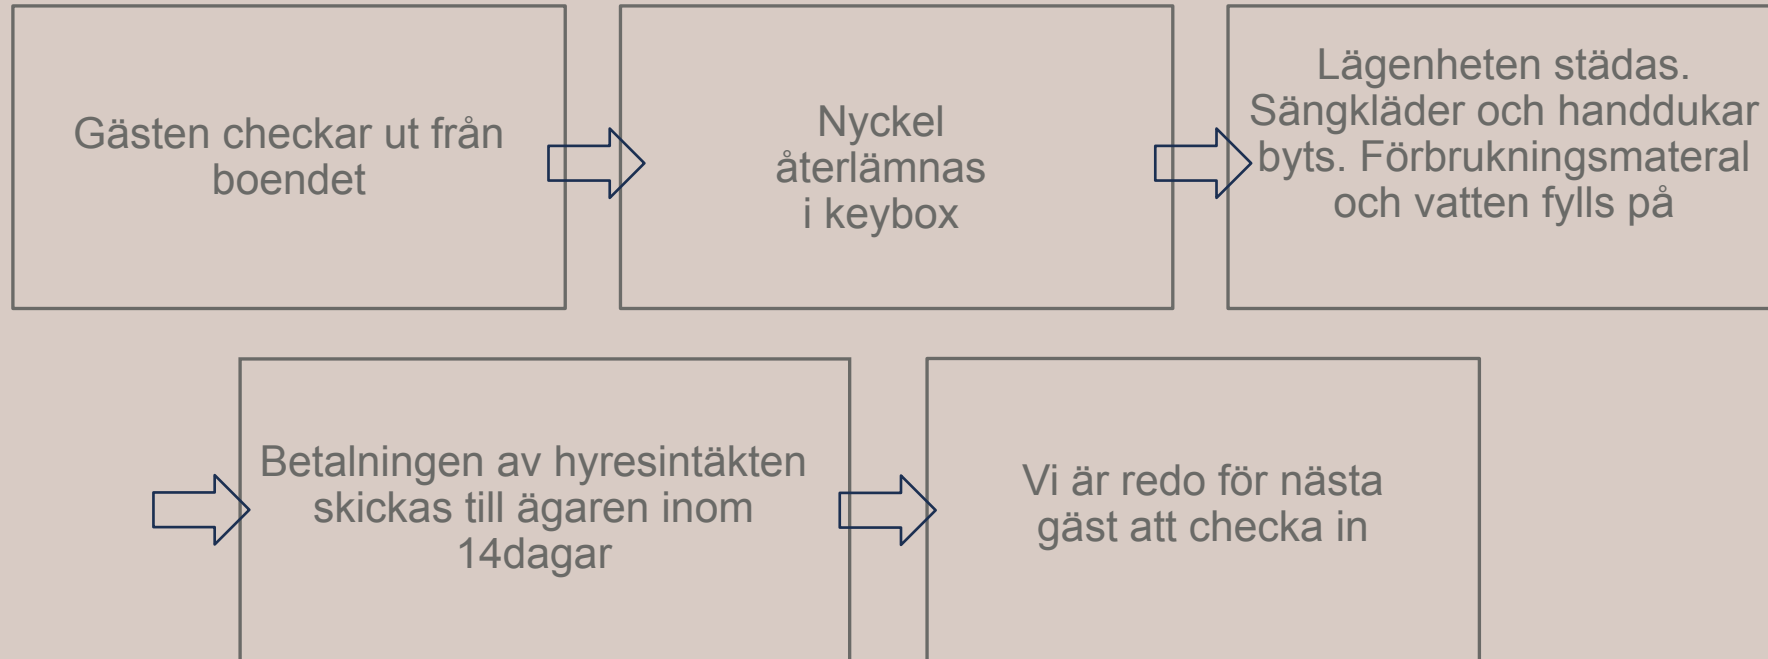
Gästen checkar ut från boendet

Nyckel återlämnas i keybox

Lägenheten städas. Sängkläder och handdukar byts. Förbrukningsmateral och vatten fylls på

Betalningen av hyresintäkten skickas till ägaren inom 14dagar

Vi är redo för nästa gäst att checka in